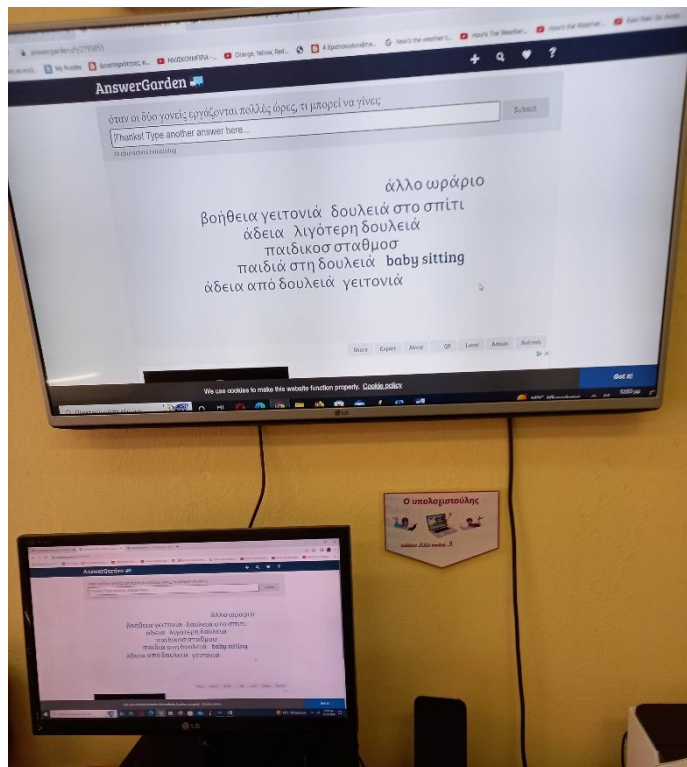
answergarden.ch/2789855

My Puzzles · Ανακαλύπτοντας κ... · ΗΛΙΟΚΟΥΜΠΙΑ · Orange, Yellow, Red... · 4 Χριστουγεννιάτικ... · How's the weather t... · How's The Weather... · How's the Weather... · Rain Rain Go Away

AnswerGarden

όταν οι δύο γονείς εργάζονται πολλές ώρες, τι μπορεί να γίνει;

Thanks! Type another answer here...

Submit

άλλο ωράριο

βοήθεια γειτονιά δουλειά στο σπίτι

άδεια λιγότερη δουλειά

παιδικος σταθμος

παιδιά στη δουλειά baby sitting

άδεια από δουλειά γειτονιά

Share Export About QR Local Admin Refresh

We use cookies to make this website function properly. Cookie policy

Got it!

LG

Ο υπολογιστούλης

LG